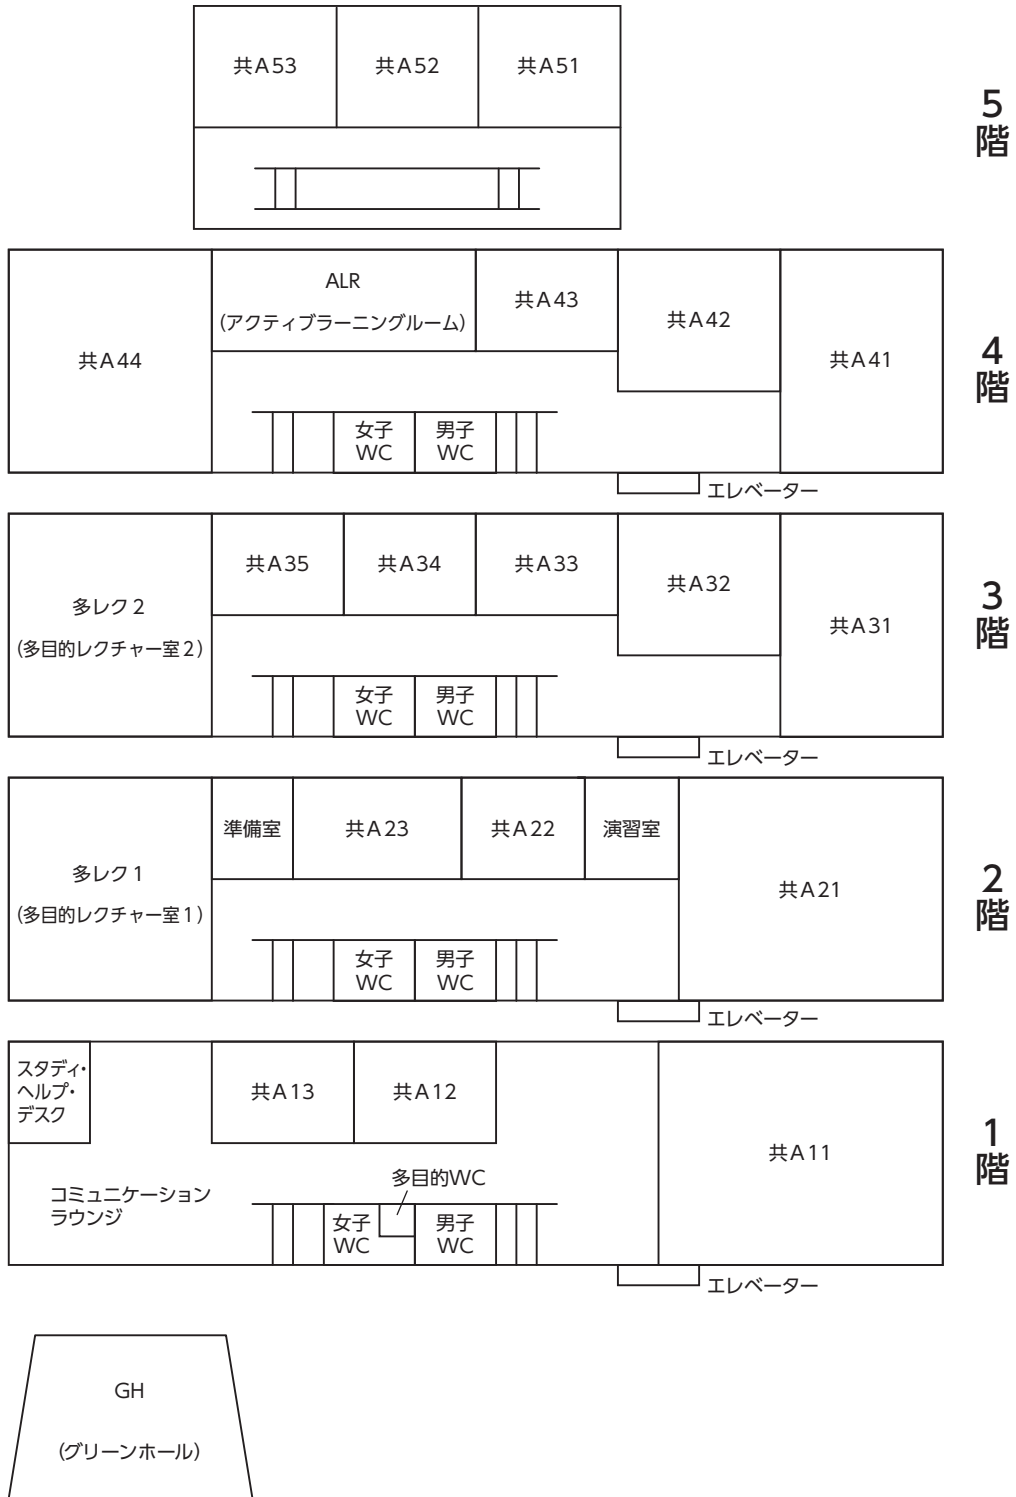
共A53 共A52 共A51

5階

共A44

ALR
(アクティブラーニングルーム)

共A43

共A42

共A41

女子WC 男子WC

エレベーター

4階

多レク2
(多目的レクチャー室2)

共A35 共A34 共A33

共A32

共A31

女子WC 男子WC

エレベーター

3階

多レク1
(多目的レクチャー室1)

準備室 共A23 共A22 演習室

共A21

女子WC 男子WC

エレベーター

2階

スタディ・ヘルプ・デスク

共A13 共A12

共A11

コミュニケーションラウンジ

多目的WC

女子WC 男子WC

エレベーター

1階

GH
(グリーンホール)